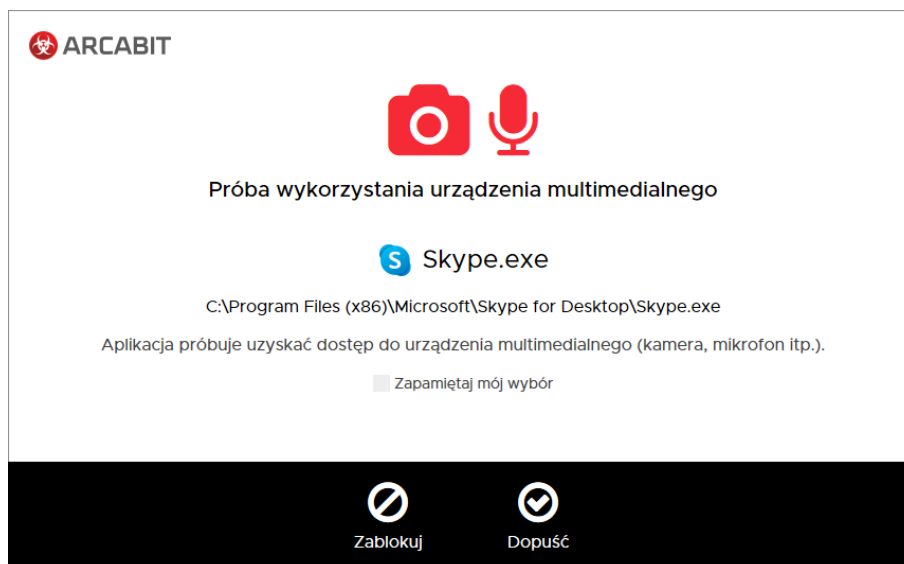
ARCABIT

Próba wykorzystania urządzenia multimedialnego

Skype.exe

C:\Program Files (x86)\Microsoft\Skype for Desktop\Skype.exe

Aplikacja próbuje uzyskać dostęp do urządzenia multimedialnego (kamera, mikrofon itp.).

Zapamiętaj mój wybór

Zablokuj

Dopuść